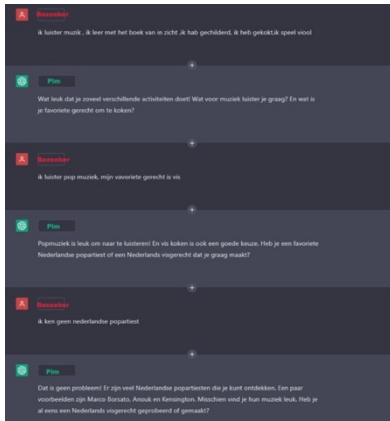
Bezoeker

ik luister muzik , ik leer met het boek van in zicht ,ik hab gechilderd, ik heb gekokt,ik speel viool

Pim

Wat leuk dat je zoveel verschillende activiteiten doet! Wat voor muziek luister je graag? En wat is je favoriete gerecht om te koken?

Bezoeker

ik luister pop muziek, mijn vavoriete gerecht is vis

Pim

Popmuziek is leuk om naar te luisteren! En vis koken is ook een goede keuze. Heb je een favoriete Nederlandse popartiest of een Nederlands visgerecht dat je graag maakt?

Bezoeker

ik ken geen nederlandse popartiest

Pim

Dat is geen probleem! Er zijn veel Nederlandse popartiesten die je kunt ontdekken. Een paar voorbeelden zijn Marco Borsato, Anouk en Kensington. Misschien vind je hun muziek leuk. Heb je al eens een Nederlands visgerecht geprobeerd of gemaakt?